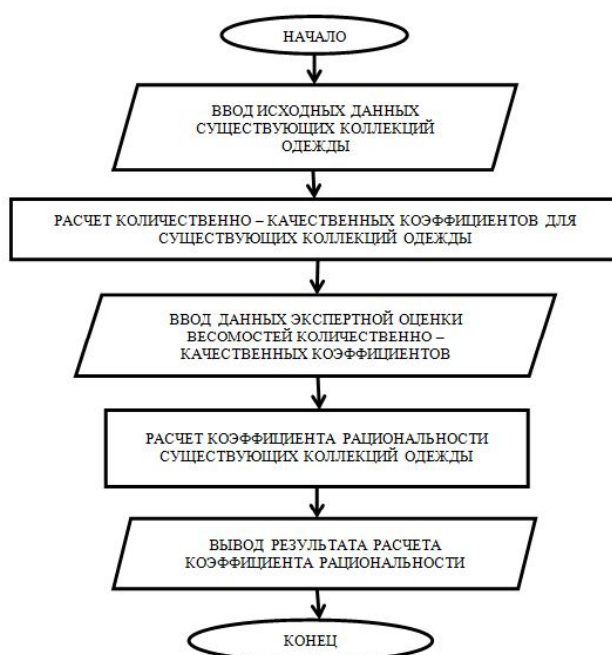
НАЧАЛО

ВВОД ИСХОДНЫХ ДАННЫХ СУЩЕСТВУЮЩИХ КОЛЛЕКЦИЙ ОДЕЖДЫ

РАСЧЕТ КОЛИЧЕСТВЕННО – КАЧЕСТВЕННЫХ КОЭФФИЦИЕНТОВ ДЛЯ СУЩЕСТВУЮЩИХ КОЛЛЕКЦИЙ ОДЕЖДЫ

ВВОД ДАННЫХ ЭКСПЕРТНОЙ ОЦЕНКИ ВЕСОМОСТЕЙ КОЛИЧЕСТВЕННО – КАЧЕСТВЕННЫХ КОЭФФИЦИЕНТОВ

РАСЧЕТ КОЭФФИЦИЕНТА РАЦИОНАЛЬНОСТИ СУЩЕСТВУЮЩИХ КОЛЛЕКЦИЙ ОДЕЖДЫ

ВЫВОД РЕЗУЛЬТАТА РАСЧЕТА КОЭФФИЦИЕНТА РАЦИОНАЛЬНОСТИ

КОНЕЦ